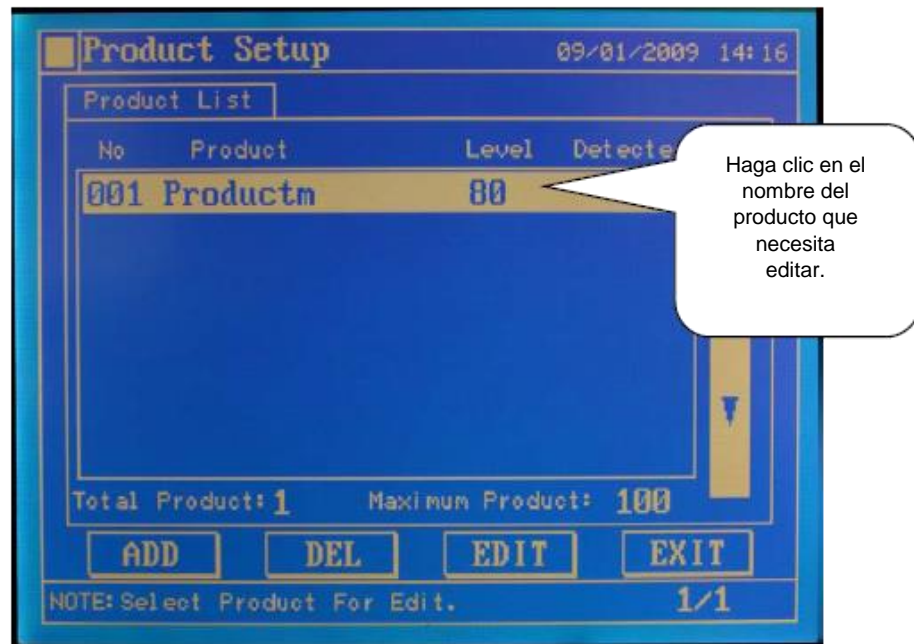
Product Setup 09/01/2009 14:16

Product List

No Product Level Detecte

001 Productm 80

Haga clic en el nombre del producto que necesita editar.

Total Product: 1 Maximum Product: 100

ADD DEL EDIT EXIT

NOTE: Select Product For Edit. 1/1